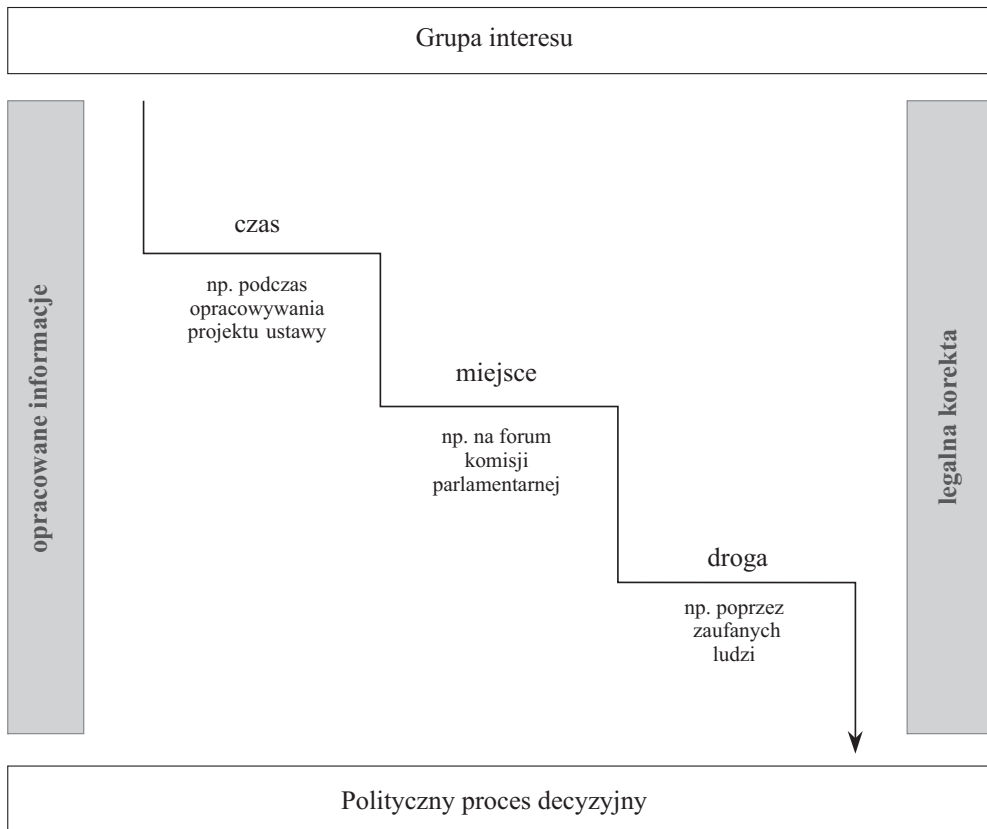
Grupa interesu

opracowane informacje

czas

np. podczas opracowywania projektu ustawy

miejsce

np. na forum komisji parlamentarnej

droga

np. poprzez zaufanych ludzi

legalna korekta

Polityczny proces decyzyjny